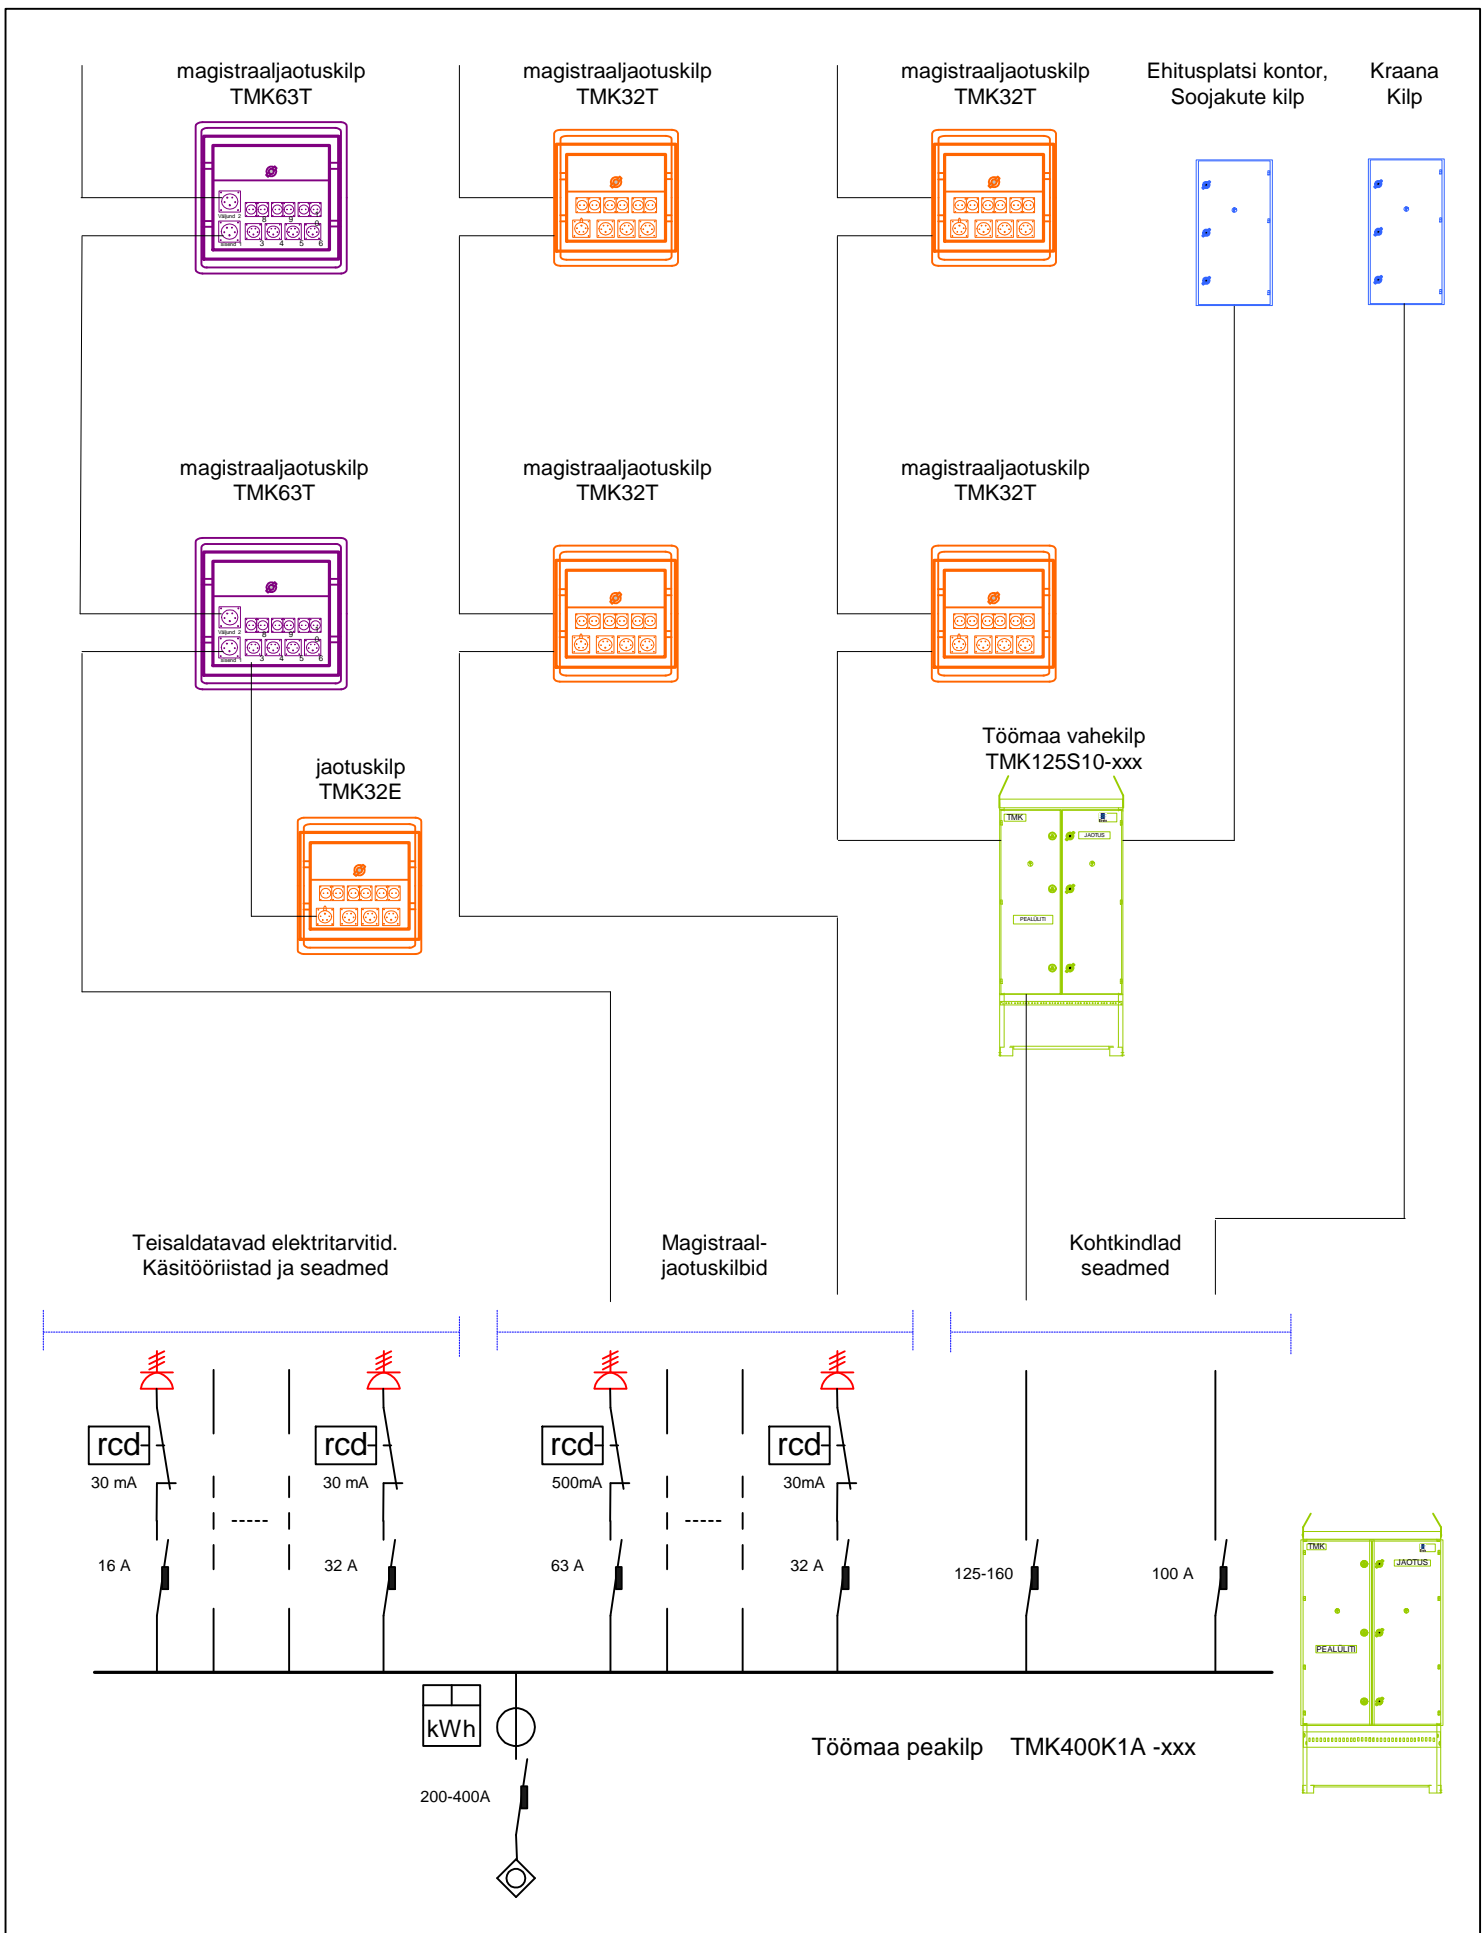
magistraaljaotuskilp
TMK63T

magistraaljaotuskilp
TMK32T

magistraaljaotuskilp
TMK32T

Ehitusplatsi kontor,
Soojakute kilp

Kraana
Kilp

magistraaljaotuskilp
TMK63T

magistraaljaotuskilp
TMK32T

magistraaljaotuskilp
TMK32T

Töömaa vahekilp
TMK125S10-xxx

TMK
JAOTUS
PEALÜLITI

jaotuskilp
TMK32E

Teisaldatavad elektritarvitid.
Käsitööriistad ja seadmed

Magistraal-
jaotuskilbid

Kohtkindlad
seadmed

rcd
30 mA
16 A

-----

rcd
30 mA
32 A

rcd
500mA
63 A

-----

rcd
30mA
32 A

125-160

100 A

TMK
JAOTUS
PEALÜLITI

kWh

200-400A

Töömaa peakilp TMK400K1A -xxx